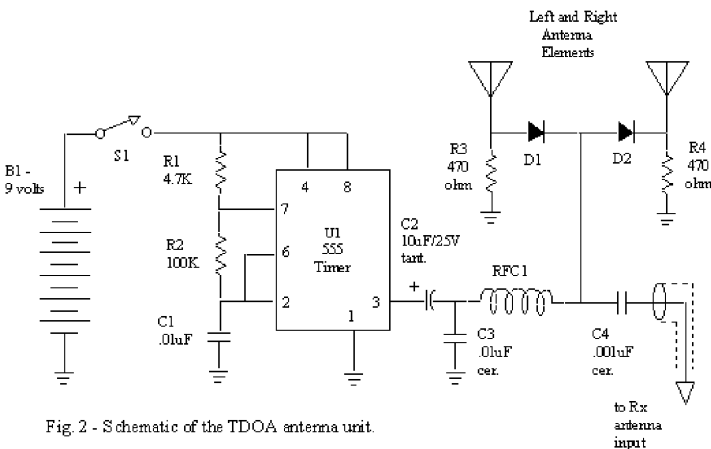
Left and Right
Antenna
Elements

B1 -
9 volts
+

S1

R1
4.7K

R2
100K

C1
.01uF

4
8
7
6
2
U1
555
Timer
3
1

C2
10uF/25V
tant.
+

RFC1

C3
.01uF
cer.

C4
.001uF
cer.

R3
470
ohm

D1

D2

R4
470
ohm

to Rx
antenna
input

Fig. 2 - Schematic of the TDOA antenna unit.